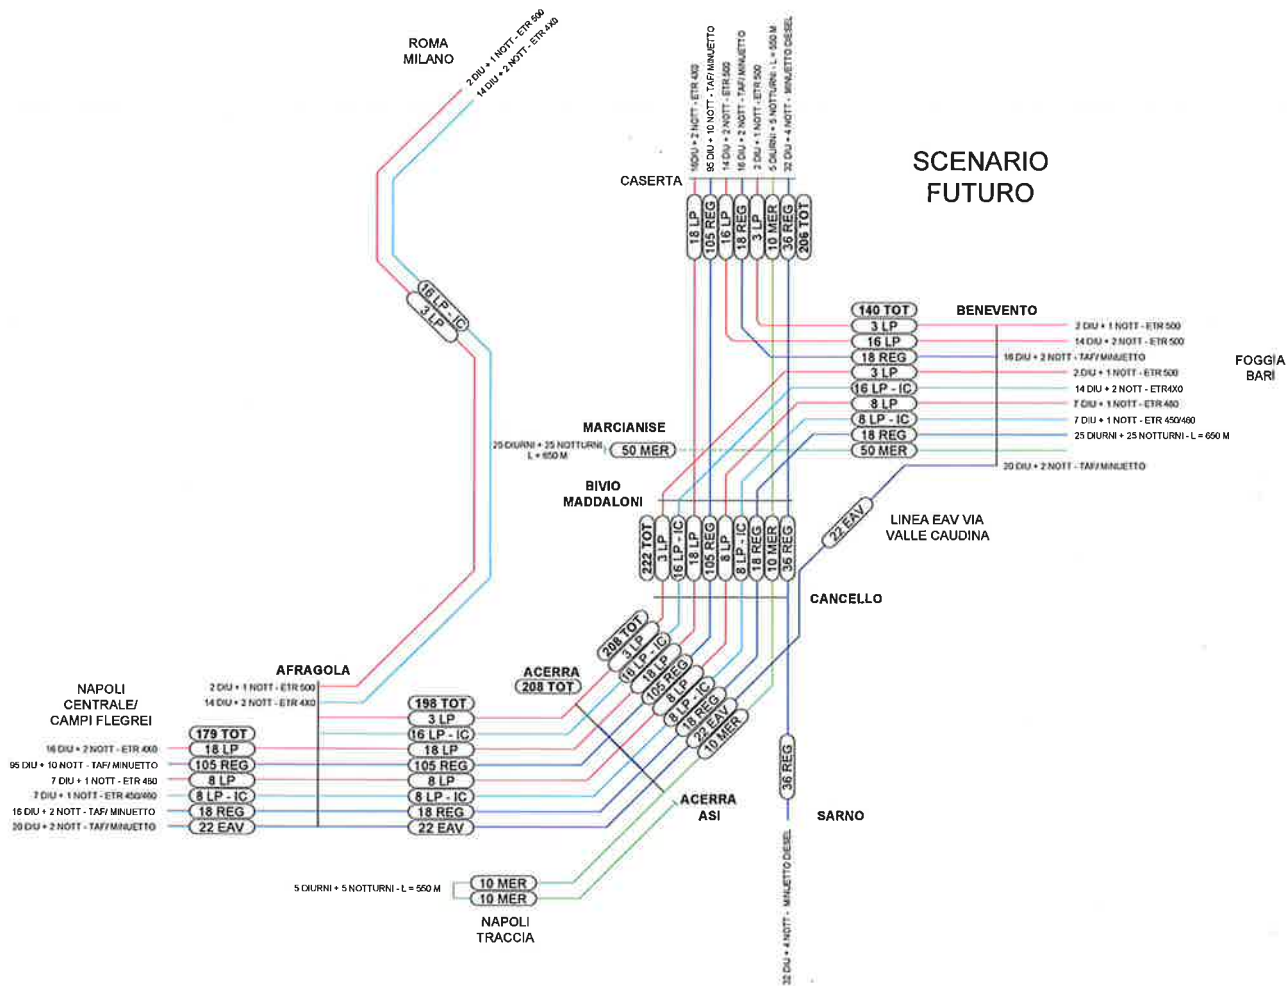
ROMA
MILANO

2 DIU + 1 NOTT - ETR 500
14 DIU + 2 NOTT - ETR 4X0

16DIU + 2 NOTT - ETR 4X0
95 DIU + 10 NOTT - TAF/ MINUETTO
14 DIU + 2 NOTT - ETR 500
16 DIU + 2 NOTT - TAF/ MINUETTO
3 DIU + 1 NOTT - ETR 500
5 DIURNI + 5 NOTTURNI - L = 550 M
32 DIU + 4 NOTT - MINUETTO DIESEL

SCENARIO
FUTURO

CASERTA

18 LP
105 REG
16 LP
18 REG
3 LP
10 MER
36 REG
206 TOT

16 LP - IC
3 LP

140 TOT
3 LP
16 LP
18 REG
3 LP
16 LP - IC
8 LP
8 LP - IC
18 REG
50 MER

BENEVENTO

2 DIU + 1 NOTT - ETR 500
14 DIU + 2 NOTT - ETR 500
16 DIU + 2 NOTT - TAF/ MINUETTO
2 DIU + 1 NOTT - ETR 500
14 DIU + 2 NOTT - ETR4X0
7 DIU + 1 NOTT - ETR 480
7 DIU + 1 NOTT - ETR 450/460
25 DIURNI + 25 NOTTURNI - L = 650 M
20 DIU + 2 NOTT - TAF/ MINUETTO

FOGGIA
BARI

MARCIANISE
25 DIURNI + 25 NOTTURNI L = 650 M
50 MER

BIVIO
MADDALONI

222 TOT
3 LP
16 LP - IC
18 LP
105 REG
8 LP
8 LP - IC
18 REG
10 MER
36 REG

22 EAV
LINEA EAV VIA
VALLE CAUDINA

CANCELLO

AFRAGOLA
2 DIU + 1 NOTT - ETR 500
14 DIU + 2 NOTT - ETR 4X0

NAPOLI
CENTRALE/
CAMPI FLEGREI

16 DIU + 2 NOTT - ETR 4X0
95 DIU + 10 NOTT - TAF/ MINUETTO
7 DIU + 1 NOTT - ETR 480
7 DIU + 1 NOTT - ETR 450/460
16 DIU + 2 NOTT - TAF/ MINUETTO
20 DIU + 2 NOTT - TAF/ MINUETTO

179 TOT
18 LP
105 REG
8 LP
8 LP - IC
18 REG
22 EAV

198 TOT
3 LP
16 LP - IC
18 LP
105 REG
8 LP
8 LP - IC
18 REG
22 EAV

ACERRA
208 TOT

208 TOT
3 LP
16 LP - IC
18 LP
105 REG
8 LP
8 LP - IC
18 REG
22 EAV
10 MER

ACERRA
ASI

36 REG

SARNO

5 DIURNI + 5 NOTTURNI - L = 550 M
10 MER
10 MER

NAPOLI
TRACCIA

32 DIU + 4 NOTT - MINUETTO DIESEL